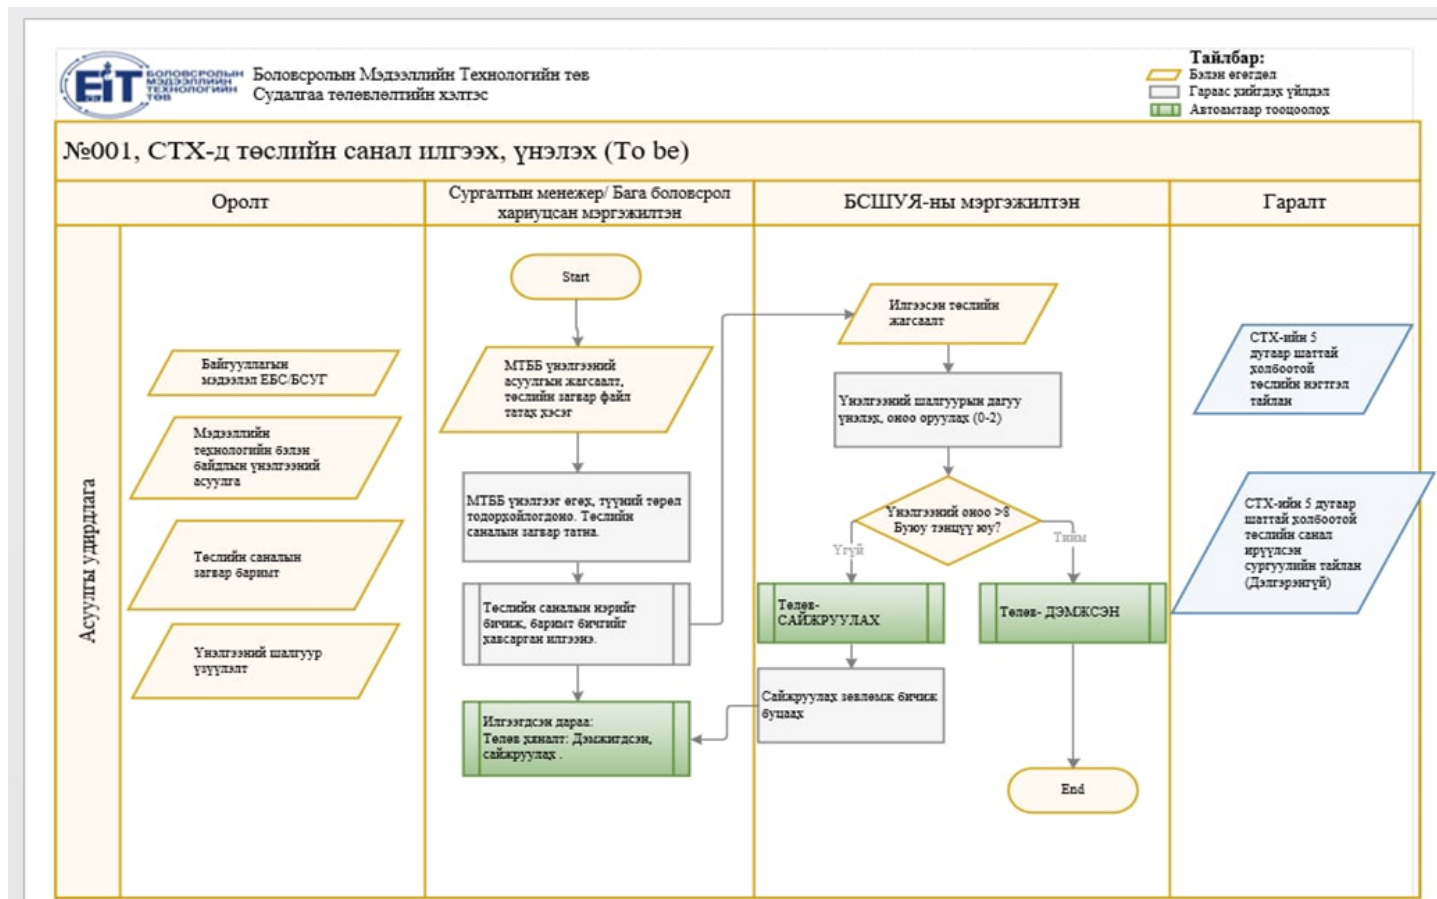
EIT Боловсролын мэдээллийн технологийн төв

Боловсролын Мэдээллийн Технологийн төв
Судалгаа төлөвлөлтийн хэлтэс

Тайлбар:
Бэлэн өгөгдөл
Гараас хийгдэх үйлдэл
Автоматаар тооцоолох

№001, СТХ-д төслийн санал илгээх, үнэлэх (To be)

| Оролт | Сургалтын менежер/ Бага боловсрол хариуцсан мэргэжилтэн | БСШУЯ-ны мэргэжилтэн | Гаралт |
|---|---|---|---|

Асуулгы удирдлага

Байгууллагын мэдээлэл ЕБС/БСУГ

Мэдээллийн технологийн бэлэн байдлын үнэлгээний асуулга

Төслийн саналын загвар баримт

Үнэлгээний шалгуур үзүүлэлт

Start

МТББ үнэлгээний асуулгын жагсаалт, төслийн загвар файл татах хэсэг

МТББ үнэлгээг өгөх, түүний төрөл тодорхойлогдоно. Төслийн саналын загвар татна.

Төслийн саналын нэрийг бичих, баримт бичгийг хавсарган илгээнэ.

Илгээгдсэн дараа: Төлөв харалт: Дэмжигдсэн, сайжруулах .

Илгээсэн төслийн жагсаалт

Үнэлгээний шалгуурын дагуу үнэлэх, оноо оруулах (0-2)

Үнэлгээний оноо >8 Буюу тэнцүү юу?

Үгүй

Тийм

Төлөв- САЙЖРУУЛАХ

Төлөв- ДЭМЖСЭН

Сайжруулах зөвлөмж бичиж буцаах

End

СТХ-ийн 5 дугаар шаттай холбоотой төслийн нэгтгэл тайлан

СТХ-ийн 5 дугаар шаттай холбоотой төслийн санал ирүүлсэн сургуулийн тайлан (Дэлгэрэнгүй)